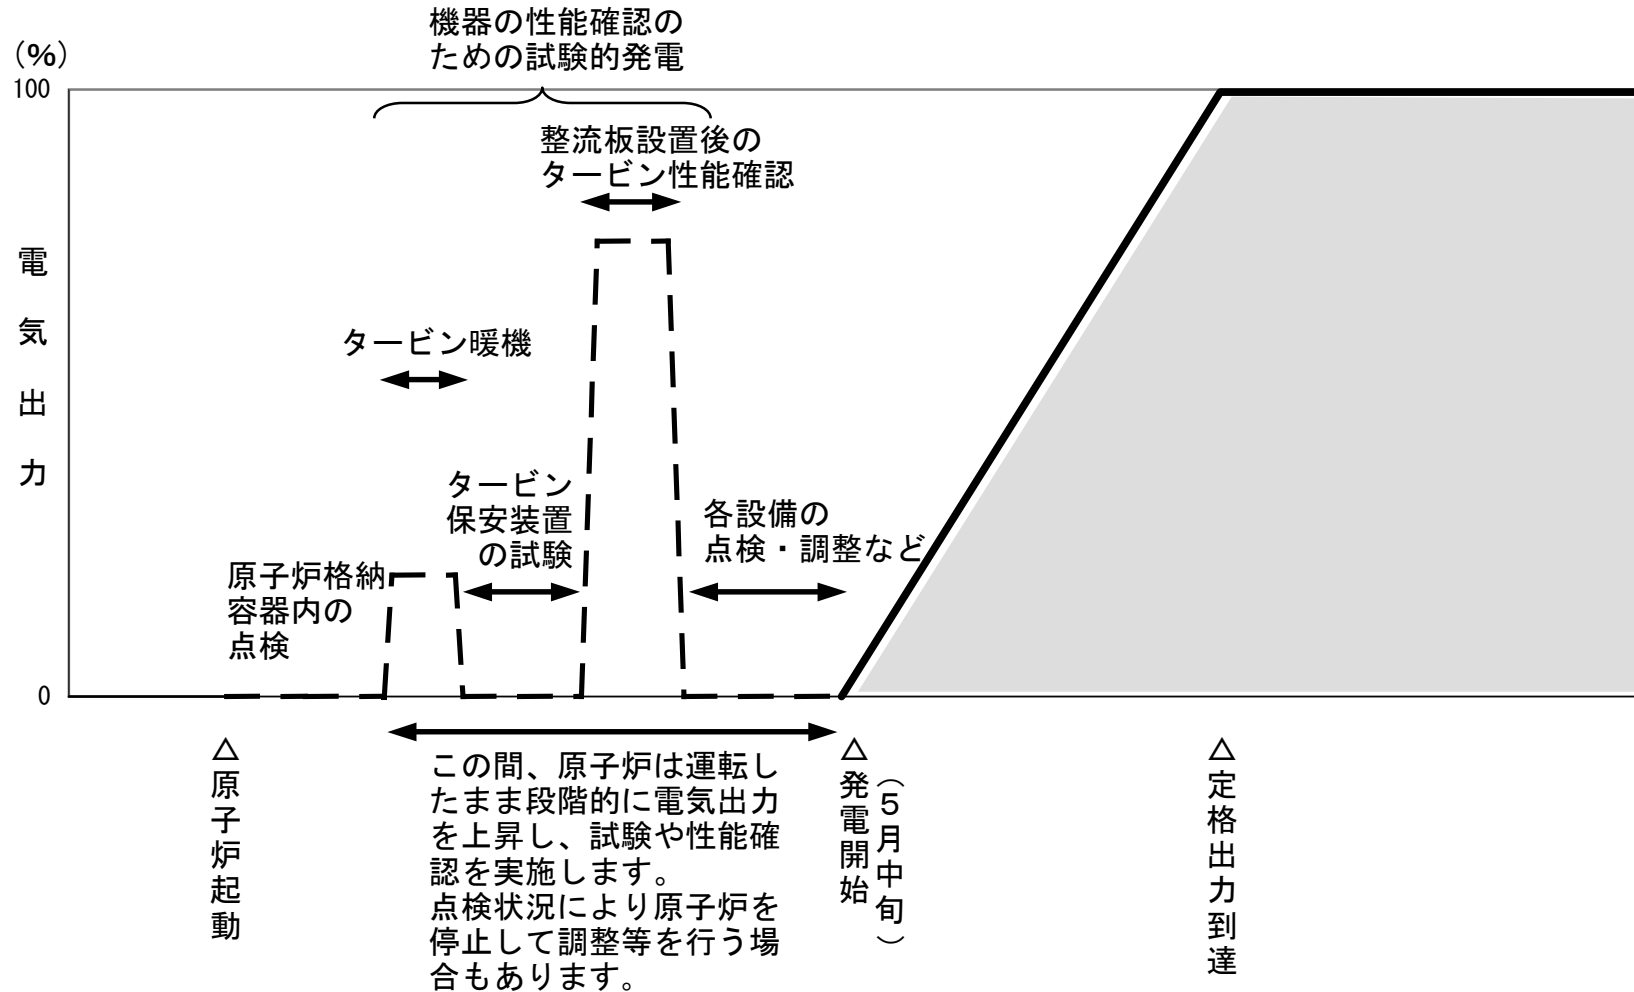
機器の性能確認のための試験的発電

(%)

100

整流板設置後のタービン性能確認

電気出力

タービン暖機

タービン保安装置の試験

各設備の点検・調整など

原子炉格納容器内の点検

0

△原子炉起動

この間、原子炉は運転したまま段階的に電気出力を上昇し、試験や性能確認を実施します。
点検状況により原子炉を停止して調整等を行う場合もあります。

△発電開始（5月中旬）

△定格出力到達